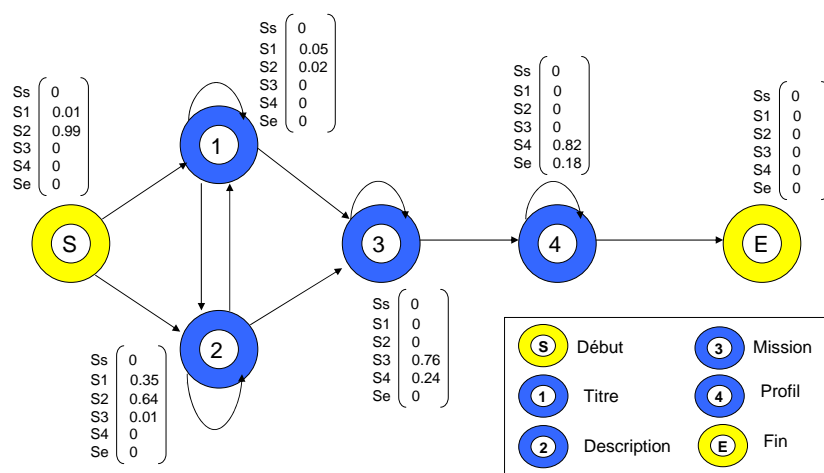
Ss 0
S1 0.01
S2 0.99
S3 0
S4 0
Se 0

Ss 0
S1 0.05
S2 0.02
S3 0
S4 0
Se 0

Ss 0
S1 0
S2 0
S3 0
S4 0.82
Se 0.18

Ss 0
S1 0
S2 0
S3 0
S4 0
Se 0

1

S

3

4

E

2

Ss 0
S1 0
S2 0
S3 0.76
S4 0.24
Se 0

Ss 0
S1 0.35
S2 0.64
S3 0.01
S4 0
Se 0

S Début
3 Mission
1 Titre
4 Profil
2 Description
E Fin